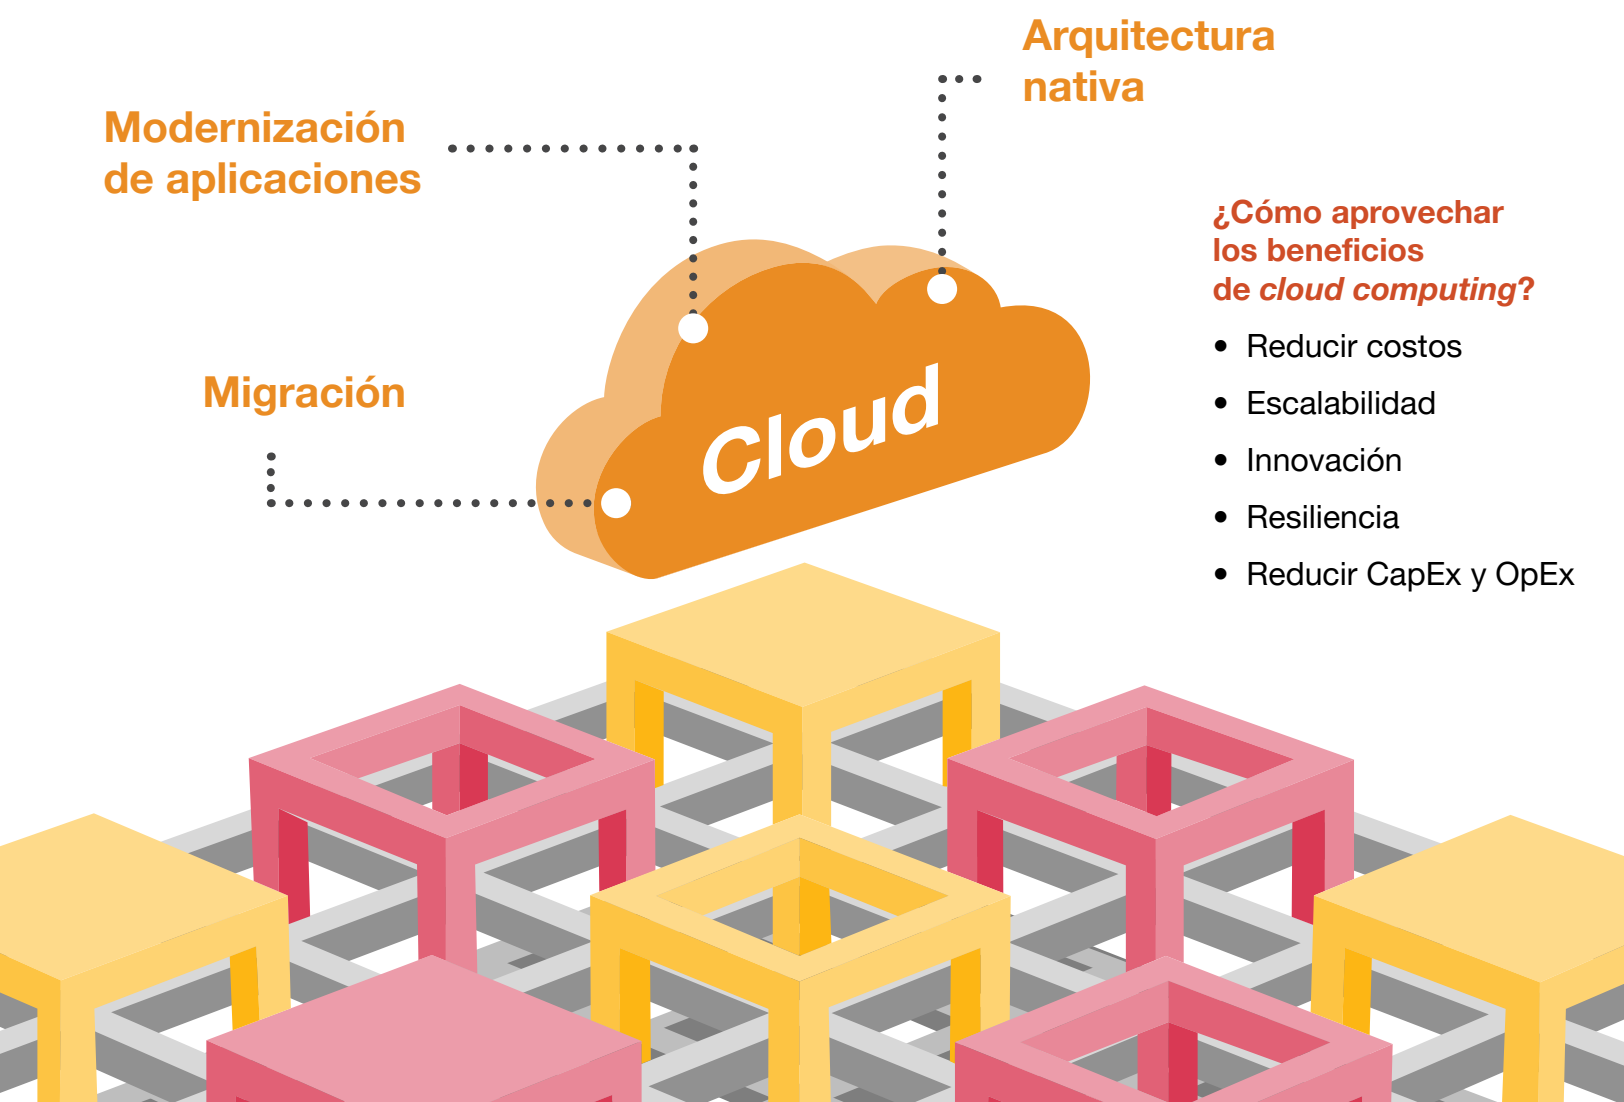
Arquitectura nativa

Modernización de aplicaciones

Migración

Cloud

¿Cómo aprovechar los beneficios de *cloud computing*?

- Reducir costos
- Escalabilidad
- Innovación
- Resiliencia
- Reducir CapEx y OpEx